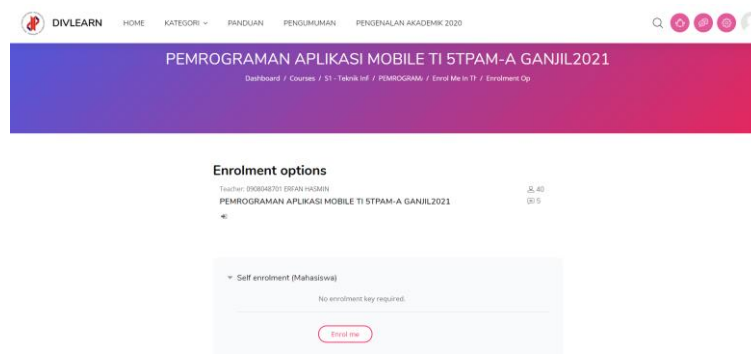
DIVLEARN HOME KATEGORI PANDUAN PENGUMUMAN PENGENALAN AKADEMIK 2020

PEMROGRAMAN APLIKASI MOBILE TI 5TPAM-A GANJIL2021

Dashboard / Courses / S1 - Teknik Inf / PEMROGRAM/ / Enrol Me In Th / Enrolment Op

Enrolment options

Teacher: 0908048701 ERFAN HASMIN

PEMROGRAMAN APLIKASI MOBILE TI 5TPAM-A GANJIL2021

40

5

Self enrolment (Mahasiswa)

No enrolment key required.

Enrol me